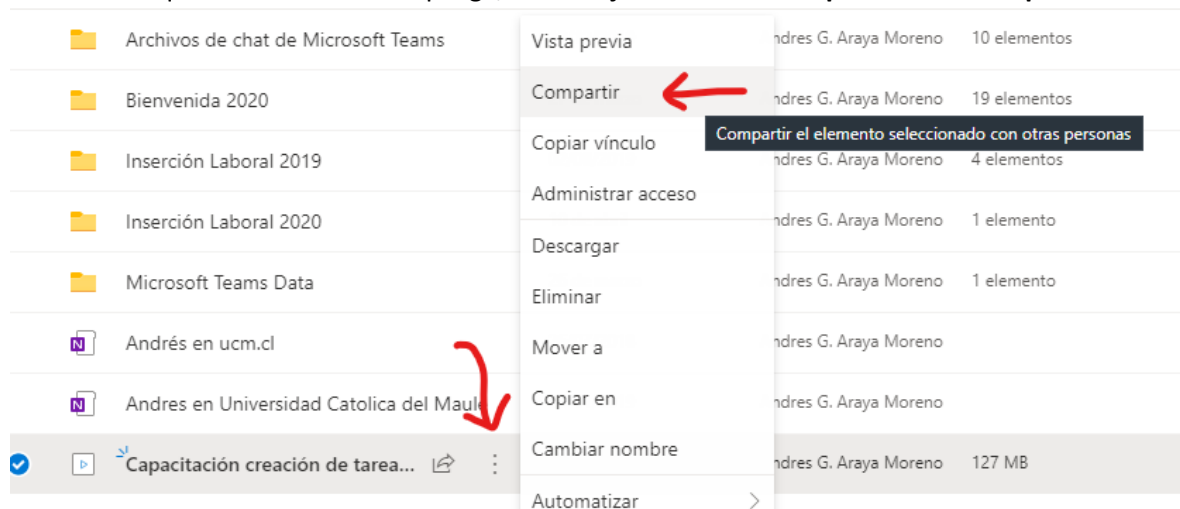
Archivos de chat de Microsoft Teams
Vista previa
ndres G. Araya Moreno 10 elementos

Bienvenida 2020
Compartir
ndres G. Araya Moreno 19 elementos

Compartir el elemento seleccionado con otras personas

Inserción Laboral 2019
Copiar vínculo
ndres G. Araya Moreno 4 elementos

Inserción Laboral 2020
Administrar acceso
ndres G. Araya Moreno 1 elemento

Descargar

Microsoft Teams Data
Eliminar
ndres G. Araya Moreno 1 elemento

Andrés en ucm.cl
Mover a
ndres G. Araya Moreno

Andres en Universidad Catolica del Maul
Copiar en
ndres G. Araya Moreno

Capacitación creación de tarea...
Cambiar nombre
ndres G. Araya Moreno 127 MB

Automatizar